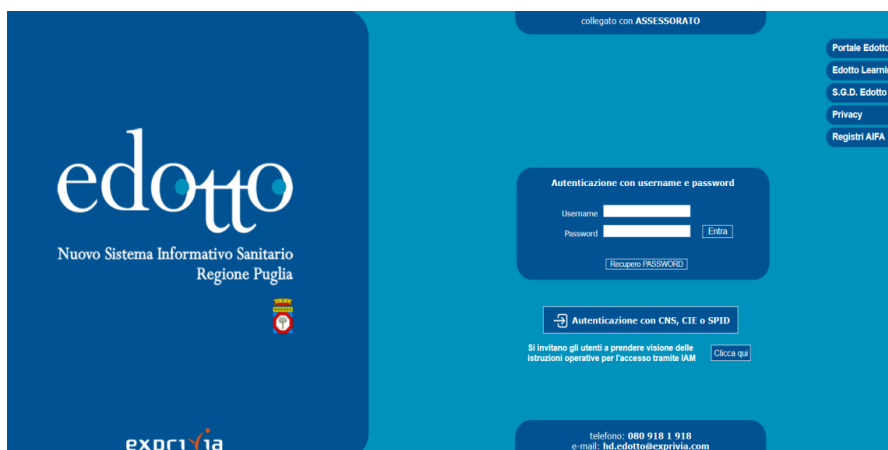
collegato con ASSESSORATO

Portale Edotto
Edotto Learni
S.G.D. Edotto
Privacy
Registri AIFA

edotto

Nuovo Sistema Informativo Sanitario
Regione Puglia

Autenticazione con username e password

Username
Password
Entra

Recupero PASSWORD

Autenticazione con CNS, CIE o SPID

Si invitano gli utenti a prendere visione delle istruzioni operative per l'accesso tramite IAM
Clicca qui

exprivia

telefono: 080 918 1 918
e-mail: hd.edotto@exprivia.com